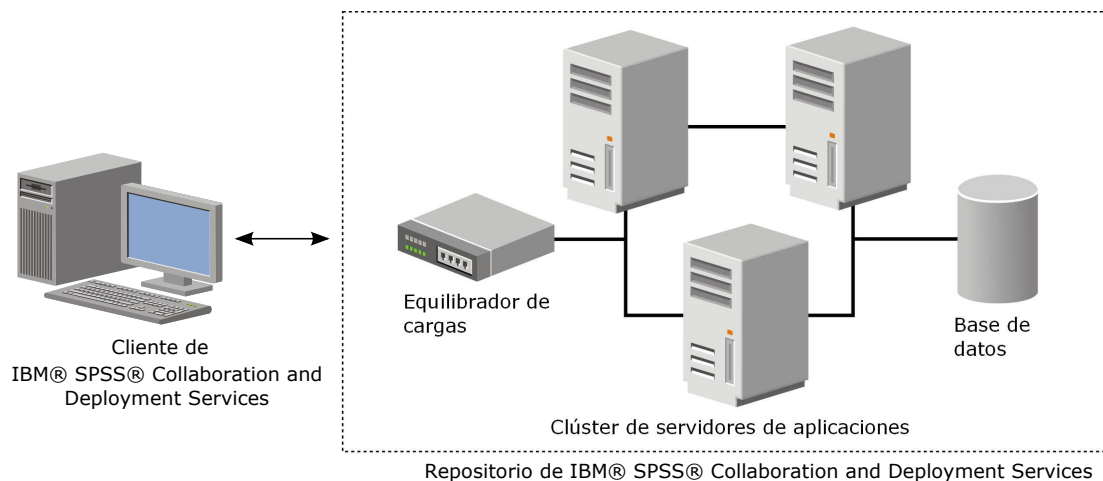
Cliente de
IBM® SPSS® Collaboration and
Deployment Services

Equilibrador de
cargas

Base de
datos

Clúster de servidores de aplicaciones

Repositorio de IBM® SPSS® Collaboration and Deployment Services